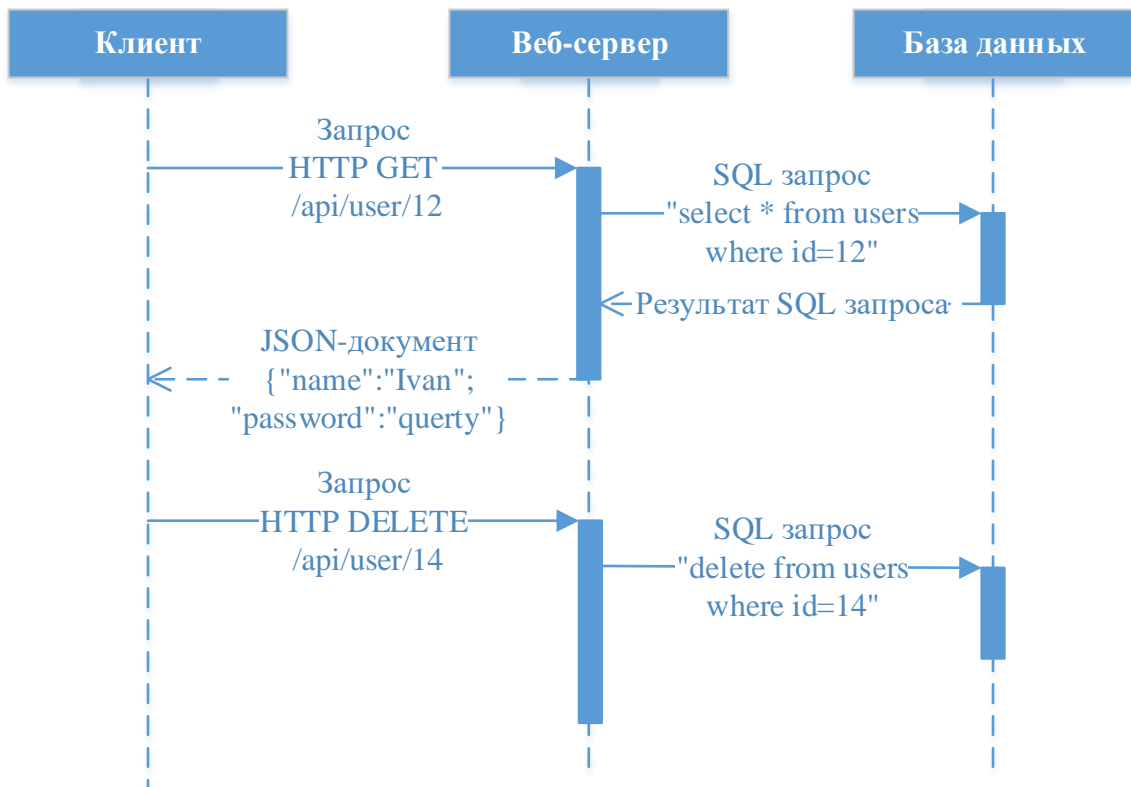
Клиент

Веб-сервер

База данных

Запрос
HTTP GET
/api/user/12

SQL запрос
"select * from users
where id=12"

Результат SQL запроса

JSON-документ
{"name":"Ivan";
"password":"querty"}

Запрос
HTTP DELETE
/api/user/14

SQL запрос
"delete from users
where id=14"